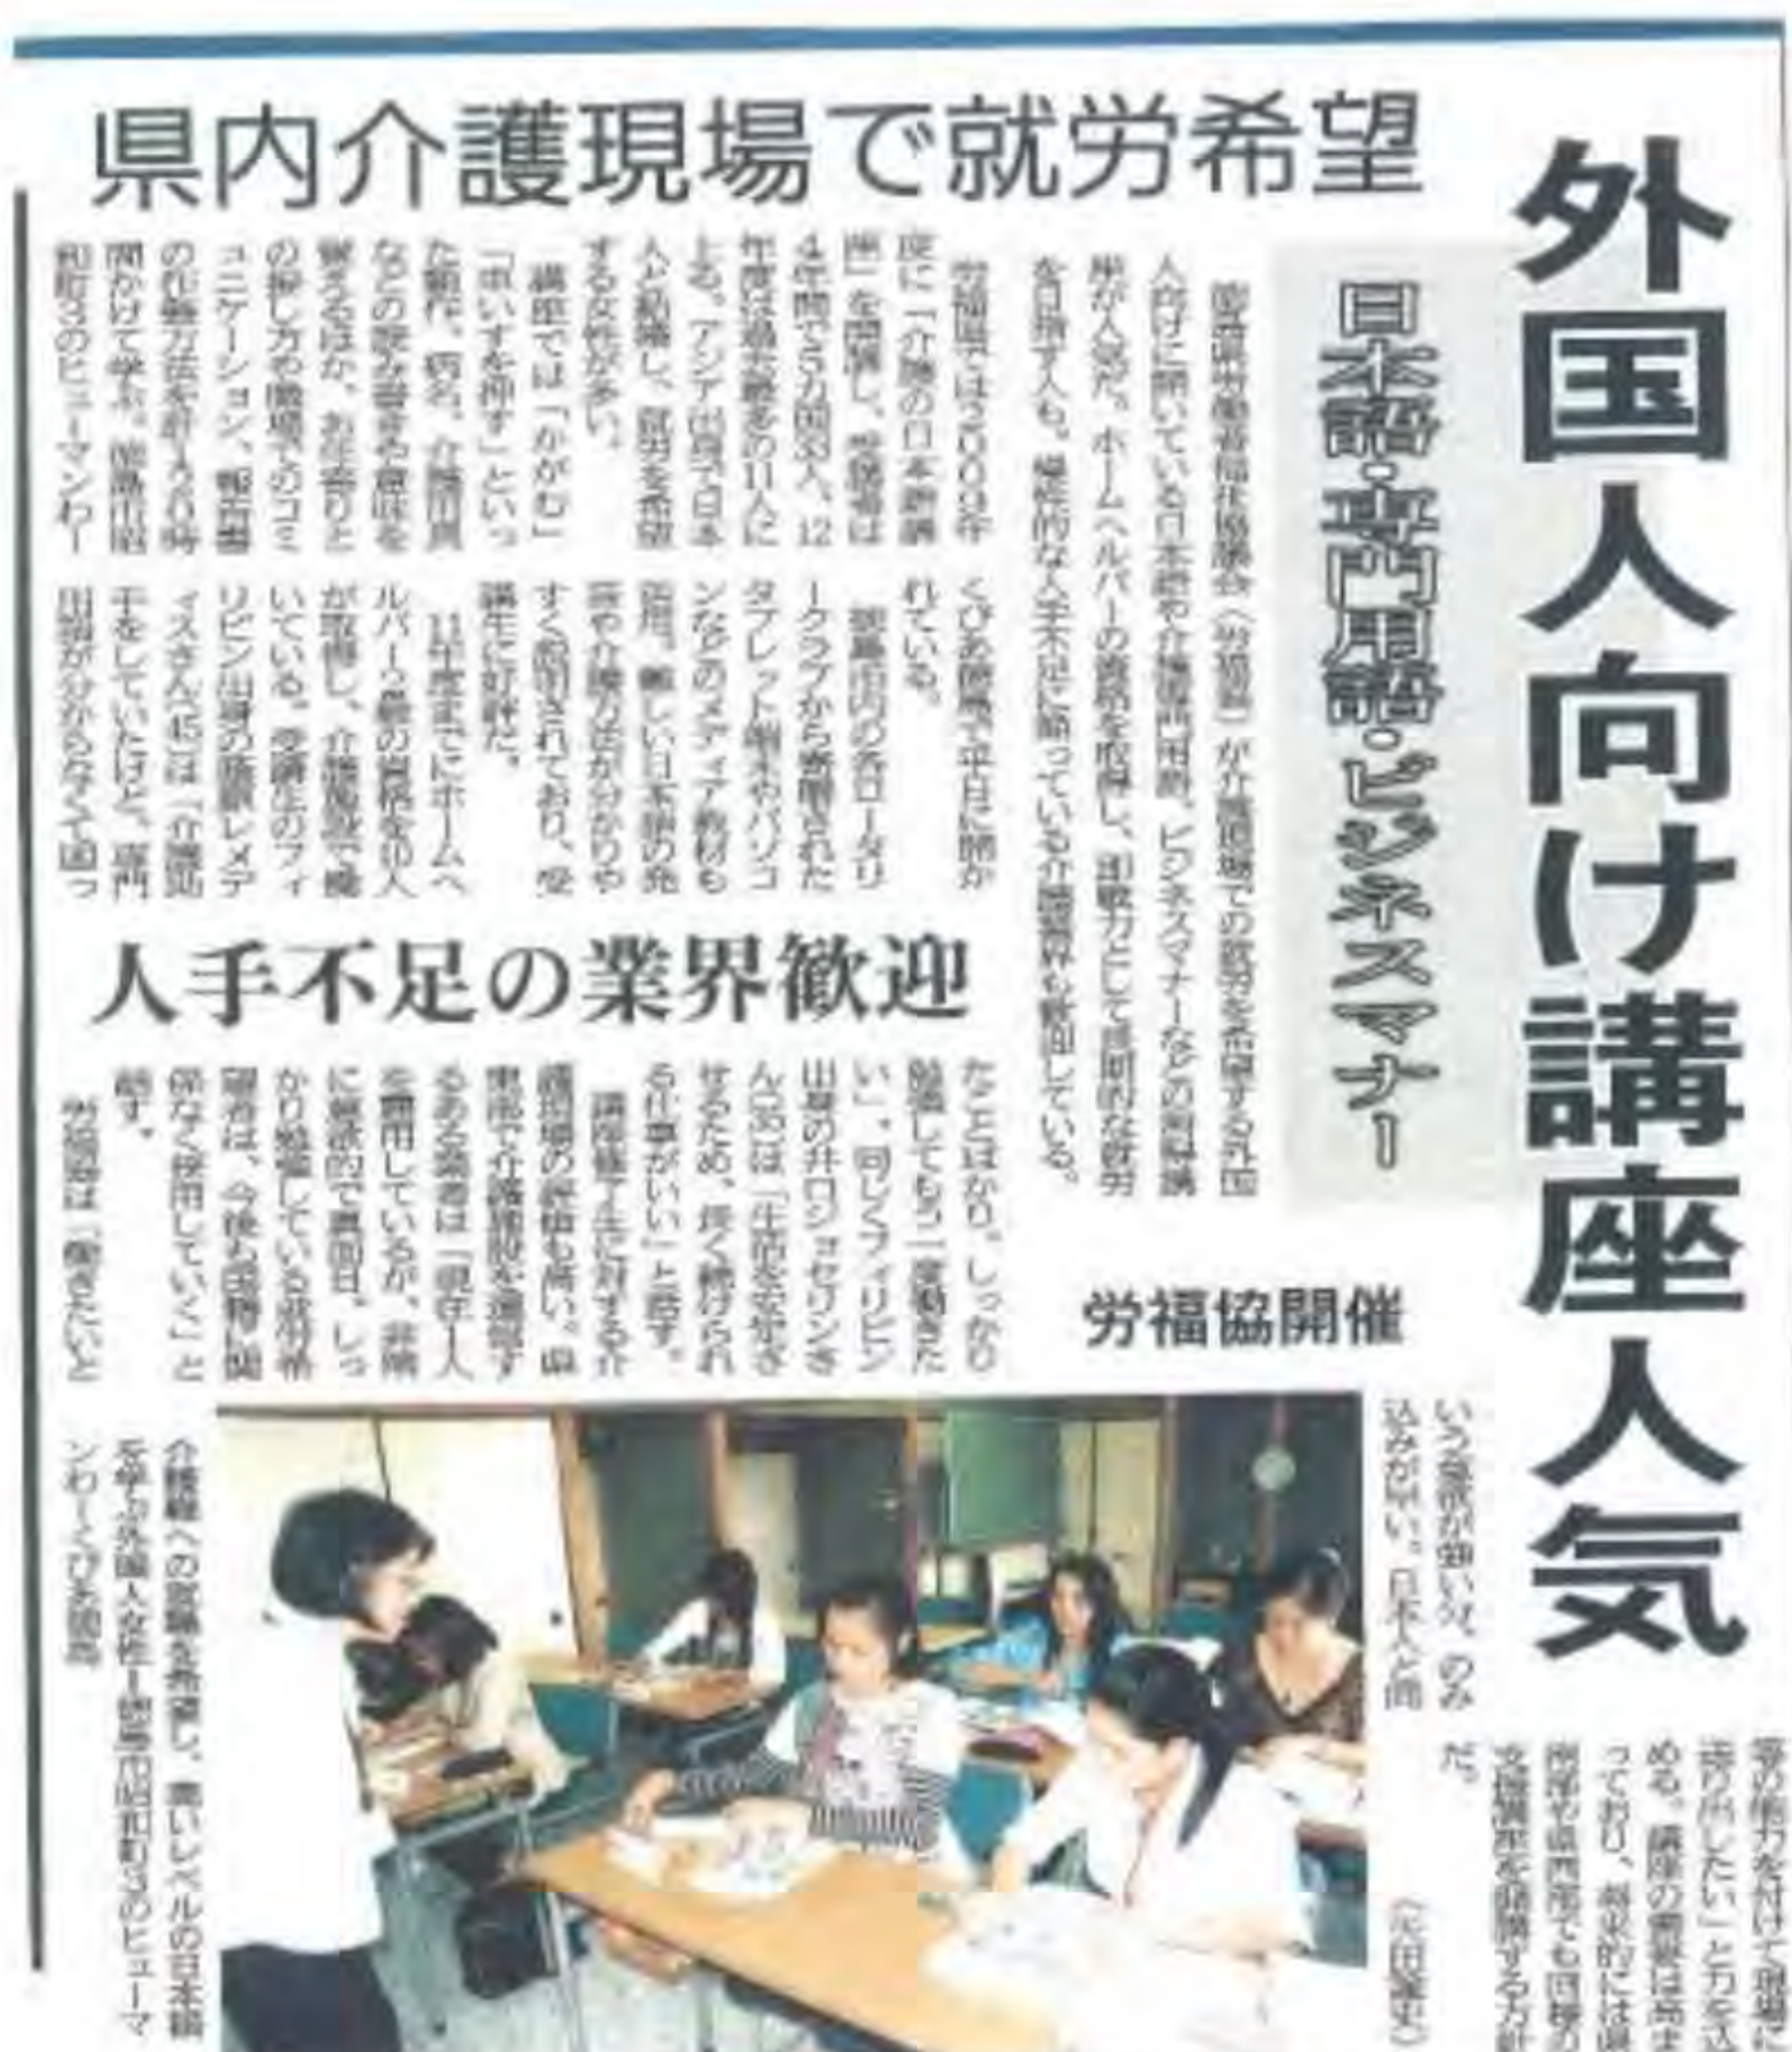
外国人向け講座人気

県内介護現場で就労希望

日本語・専門用語・ビジネスマナー

人手不足の業界歓迎

労福協開催

徳島県労働者福祉協議会（労福協）が介護現場での就労を希望する外国人向けに開いている日本語や介護専門用語、ビジネスマナーなどの習得講座が人気だ。ホームヘルパーの資格を取得し、即戦力として長期的な就労を目指す人も。慢性的な人手不足に陥っている介護業界も歓迎している。

労福協では2009年度に「介護の日本語講座」を開催し、受講者は4年間で5カ国93人。12年度は過去最多の11人によると、アジア出身で日本人と結婚し、就労を希望する女性が多い。

講座では「かがむ」「車いすを押す」といった動作、病名、介護用具などの読み書きや意味を覚えるほか、お年寄りとの接し方を職場でのコミュニケーション、報告書の作成方法を計120時間かけて学ぶ。徳島市昭和町3のヒューマンわーくぴあ徳島で平日に開かれている。

受講生の各ロータリークラブから寄贈されたタブレット端末やパソコンなどのメディア教材も活用。難しい日本語の発音や介護方法が分かりやすく説明されており、受講生に好評だ。

11年度までにホームヘルパー2級の資格を9人が取得し、介護施設で働いている。受講生のフィリピン出身の藤原レメディオスさん(45)は「介護施設手をしていたけど、専門用語が分からなくて困っ

たことはなかったが、しっかり勉強してもう一度働きたい」。同じくフィリピン出身の井口ジョセリンさん(35)は「生活を安定させるため、長く続けられる仕事がいい」と話す。

講座修了生に対する介護現場の評価も高い。徳島市で介護施設を運営するある業者は「現在1人を雇用しているが、非常に意欲的で真面目。しっかり勉強している」。労福協は、今後も国籍に関係なく採用していく」と話す。

労福協は「働きたいという意欲が強い」と、のみ込みが早い。日本人と同等の能力を付けて現場に送り出したい」と力を込める。講座の需要は高まっており、将来的には県南部や県西部でも同様の支援講座を開講する方針だ。

（大田篤史）

介護職への就職を希望し、高いレベルの日本語を学ぶ外国人女性＝徳島市昭和町3のヒューマンわーくぴあ徳島